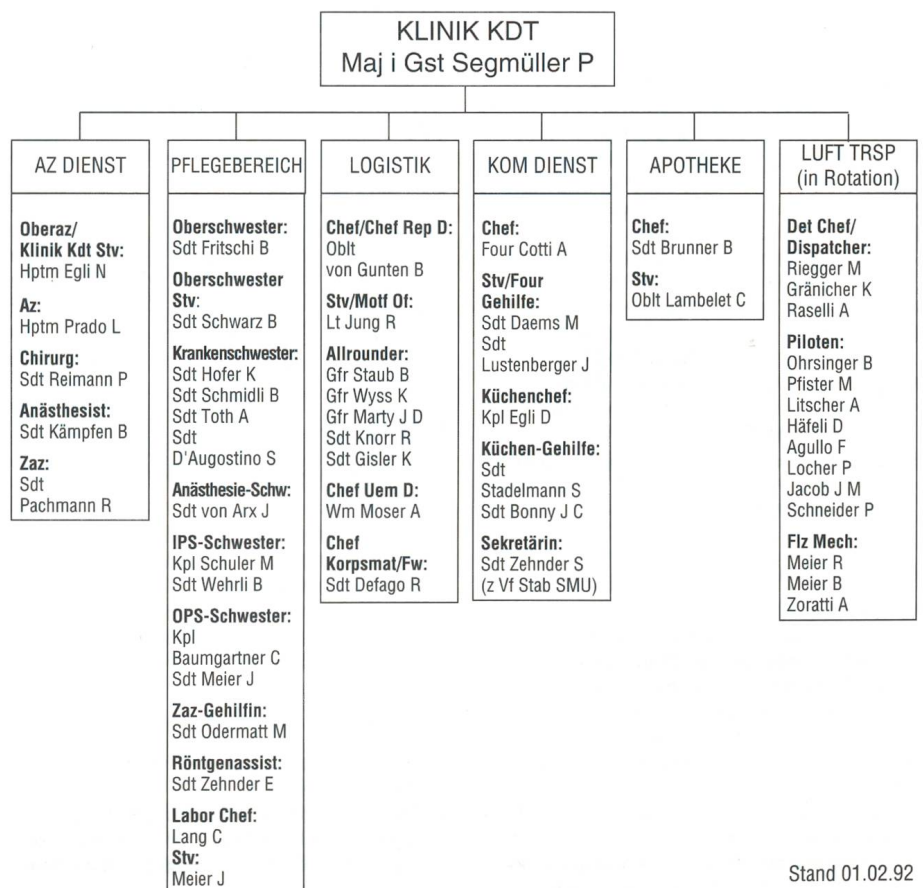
KLINIK KDT
Maj i Gst Segmüller P

AZ DIENST

Oberaz/
Klinik Kdt Stv:
Hptm Egli N

Az:
Hptm Prado L

Chirurg:
Sdt Reimann P

Anästhesist:
Sdt Kämpfen B

Zaz:
Sdt
Pachmann R

PFLEGEBEREICH

Oberschwester:
Sdt Fritschi B

Oberschwester Stv:
Sdt Schwarz B

Krankenschwester:
Sdt Hofer K
Sdt Schmidli B
Sdt Toth A
Sdt
D'Augostino S

Anästhesie-Schw:
Sdt von Arx J

IPS-Schwester:
Kpl Schuler M
Sdt Wehrli B

OPS-Schwester:
Kpl
Baumgartner C
Sdt Meier J

Zaz-Gehilfin:
Sdt Odermatt M

Röntgenassist:
Sdt Zehnder E

Labor Chef:
Lang C
Stv:
Meier J

LOGISTIK

Chef/Chef Rep D:
Oblt
von Gunten B

Stv/Motf Of:
Lt Jung R

Allrounder:
Gfr Staub B
Gfr Wyss K
Gfr Marty J D
Sdt Knorr R
Sdt Gisler K

Chef Uem D:
Wm Moser A

Chef
Korpsmat/Fw:
Sdt Defago R

KOM DIENST

Chef:
Four Cotti A

Stv/Four Gehilfe:
Sdt Daems M
Sdt
Lustenberger J

Küchenchef:
Kpl Egli D

Küchen-Gehilfe:
Sdt
Stadelmann S
Sdt Bonny J C

Sekretärin:
Sdt Zehnder S
(z Vf Stab SMU)

APOTHEKE

Chef:
Sdt Brunner B

Stv:
Oblt Lambelet C

LUFT TRSP
(in Rotation)

Det Chef/
Dispatcher:
Riegger M
Gränicher K
Raselli A

Piloten:
Ohrsinger B
Pfister M
Litscher A
Häfeli D
Agullo F
Locher P
Jacob J M
Schneider P

Flz Mech:
Meier R
Meier B
Zoratti A

Stand 01.02.92